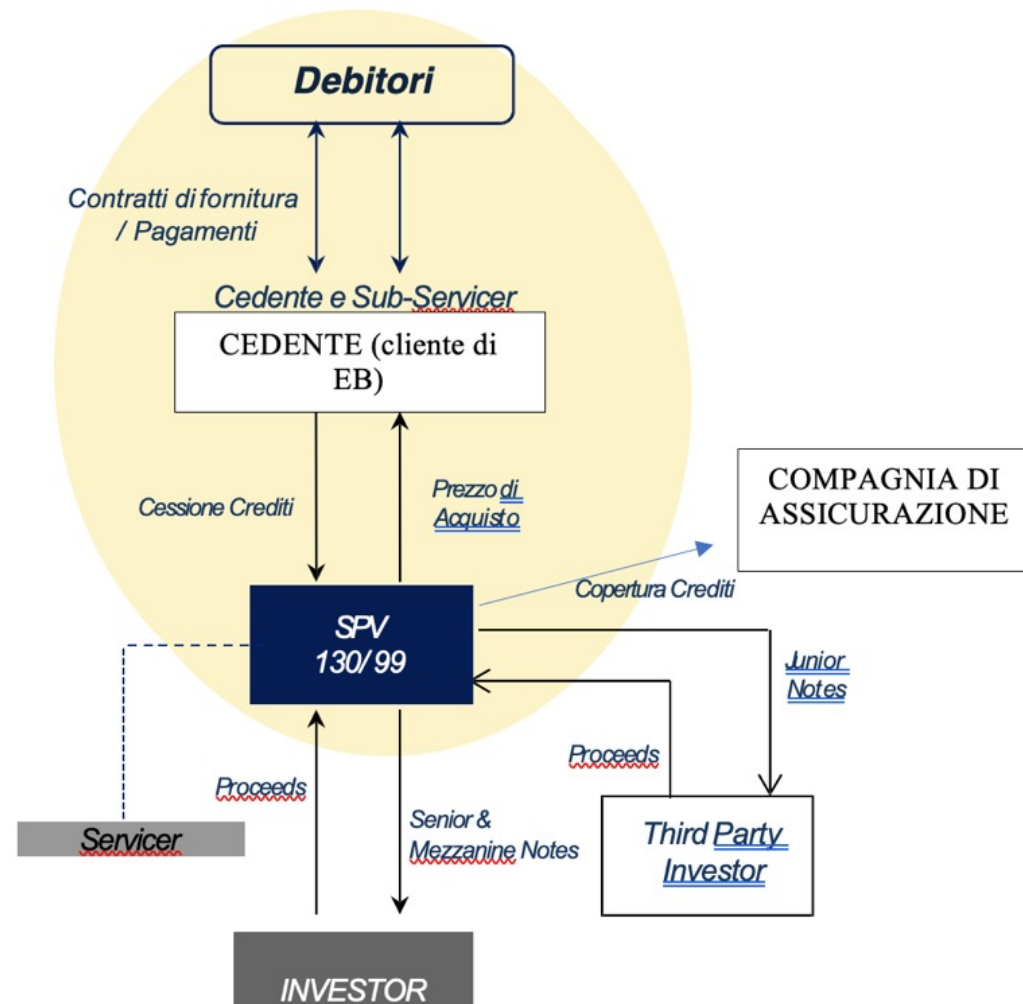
Debitori

Contratti di fornitura / Pagamenti

Cedente e Sub-Servicer

CEDENTE (cliente di EB)

Cessione Crediti

Prezzo di Acquisto

COMPAGNIA DI ASSICURAZIONE

Copertura Crediti

SPV 130/99

Junior Notes

Proceeds

Proceeds

Servicer

Senior & Mezzanine Notes

Third Party Investor

INVESTOR